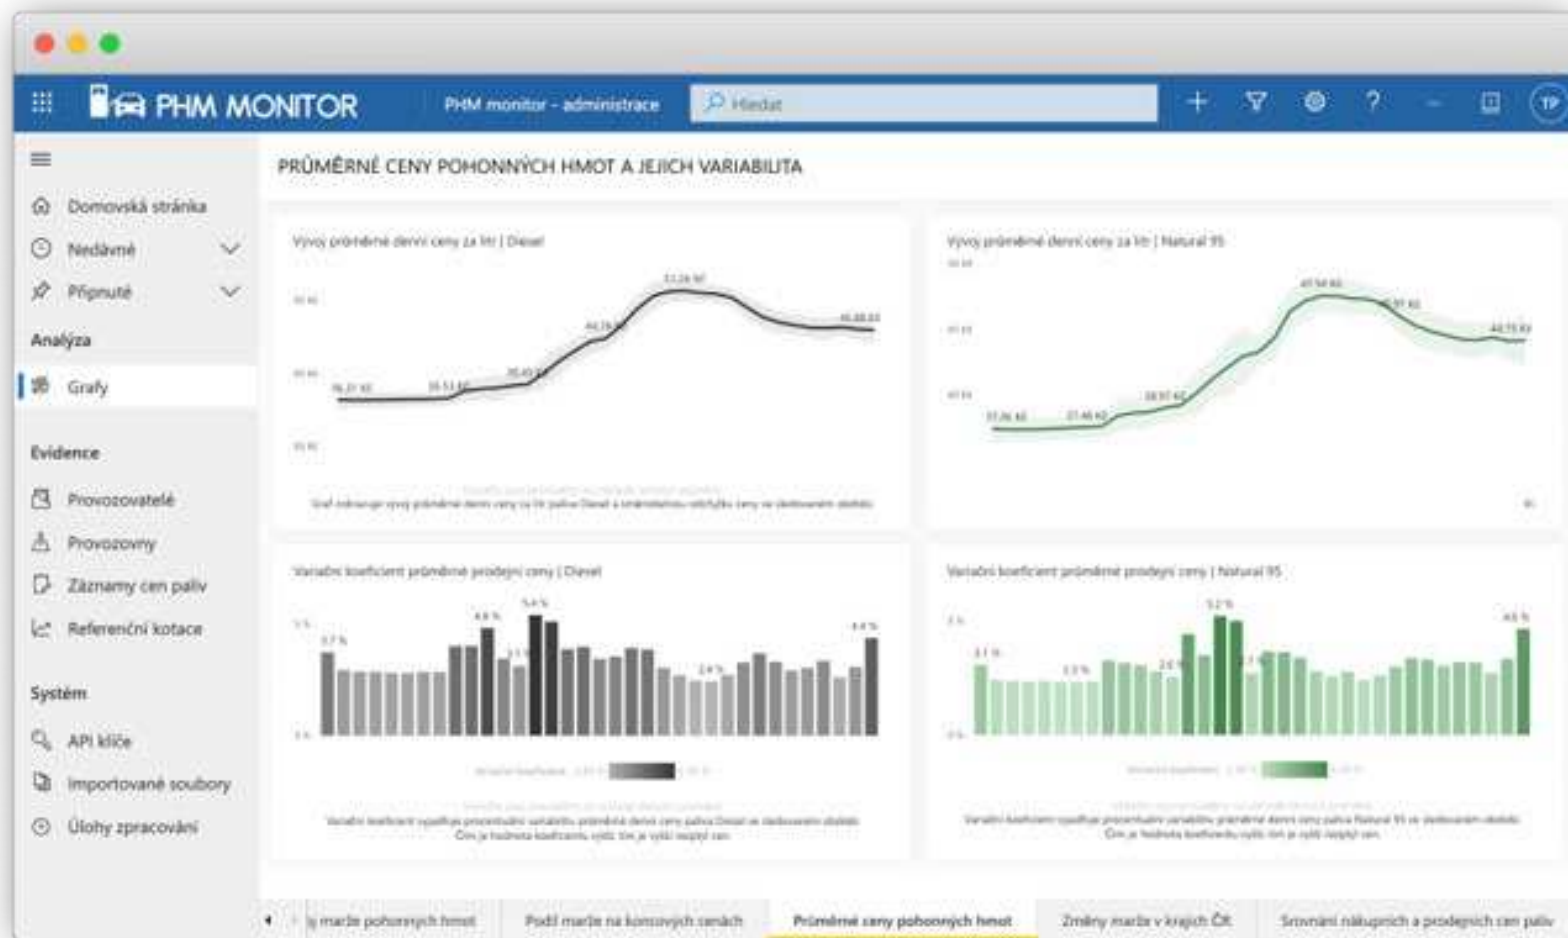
PHM MONITOR

PHM monitor - administrace

Hledat

TP

Domovská stránka

Nedávné

Připnuté

Analýza

Grafy

Evidence

Provozovatelé

Provozovny

Záznamy cen paliv

Referenční kotace

Systém

API klíče

Importované soubory

Úlohy zpracování

PRŮMĚRNÉ CENY POHONNÝCH HMOT A JEJICH VARIABILITA

Vývoj průměrné denní ceny za litr | Diesel

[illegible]

Vývoj průměrné denní ceny za litr | Natural 95

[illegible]

Variační koeficient průměrné prodejní ceny | Diesel

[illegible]

Variační koeficient průměrné prodejní ceny | Natural 95

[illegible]

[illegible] marže pohonných hmot

Podíl marže na koncových cenách

Průměrné ceny pohonných hmot

Změny marže v krajích ČR

Srovnání nákupních a prodejních cen paliv